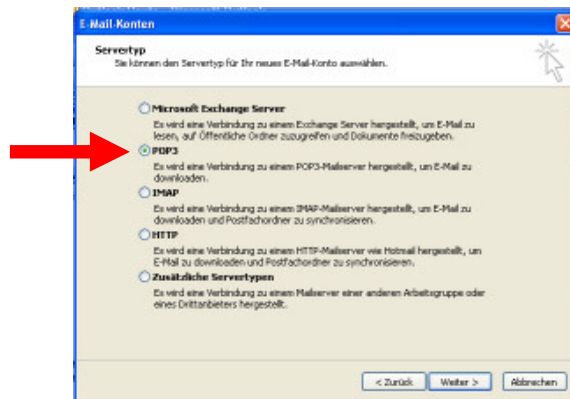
E-Mail-Konten

Servertyp
Sie können den Servertyp für Ihr neues E-Mail-Konto auswählen.

Microsoft Exchange Server
Es wird eine Verbindung zu einem Exchange Server hergestellt, um E-Mail zu lesen, auf Öffentliche Ordner zuzugreifen und Dokumente freizugeben.

POP3
Es wird eine Verbindung zu einem POP3-Mailserver hergestellt, um E-Mail zu downloaden.

IMAP
Es wird eine Verbindung zu einem IMAP-Mailserver hergestellt, um E-Mail zu downloaden und Postfachordner zu synchronisieren.

HTTP
Es wird eine Verbindung zu einem HTTP-Mailserver wie Hotmail hergestellt, um E-Mail zu downloaden und Postfachordner zu synchronisieren.

Zusätzliche Servertypen
Es wird eine Verbindung zu einem Mailserver einer anderen Arbeitsgruppe oder eines Drittanbieters hergestellt.

< Zurück | Weiter > | Abbrechen